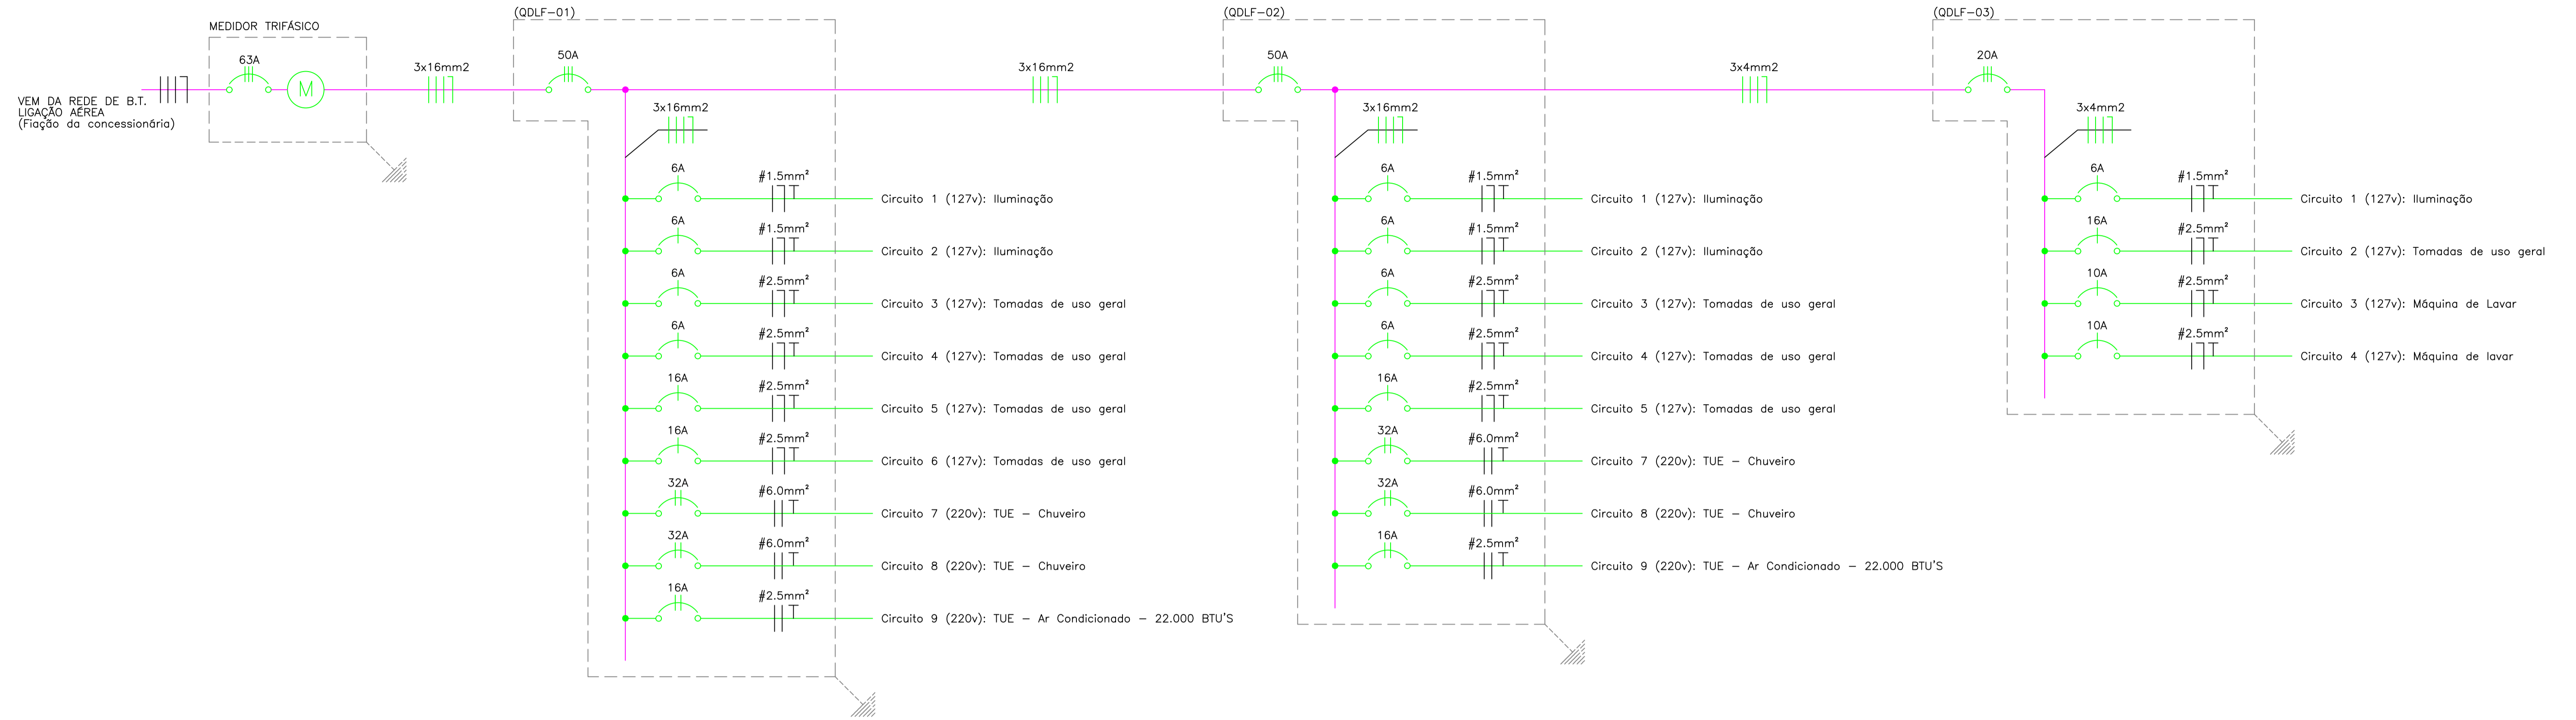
MEDIDOR TRIFÁSICO

VEM DA REDE DE B.T.
LIGAÇÃO AÉREA
(Fiação da concessionária)

63A

M

3x16mm2

(QDLF-01)

50A

3x16mm2

3x16mm2

6A
#1.5mm²
Circuito 1 (127v): Iluminação

6A
#1.5mm²
Circuito 2 (127v): Iluminação

6A
#2.5mm²
Circuito 3 (127v): Tomadas de uso geral

6A
#2.5mm²
Circuito 4 (127v): Tomadas de uso geral

16A
#2.5mm²
Circuito 5 (127v): Tomadas de uso geral

16A
#2.5mm²
Circuito 6 (127v): Tomadas de uso geral

32A
#6.0mm²
Circuito 7 (220v): TUE – Chuveiro

32A
#6.0mm²
Circuito 8 (220v): TUE – Chuveiro

16A
#2.5mm²
Circuito 9 (220v): TUE – Ar Condicionado – 22.000 BTU'S

(QDLF-02)

50A

3x4mm2

3x16mm2

6A
#1.5mm²
Circuito 1 (127v): Iluminação

6A
#1.5mm²
Circuito 2 (127v): Iluminação

6A
#2.5mm²
Circuito 3 (127v): Tomadas de uso geral

6A
#2.5mm²
Circuito 4 (127v): Tomadas de uso geral

16A
#2.5mm²
Circuito 5 (127v): Tomadas de uso geral

32A
#6.0mm²
Circuito 7 (220v): TUE – Chuveiro

32A
#6.0mm²
Circuito 8 (220v): TUE – Chuveiro

16A
#2.5mm²
Circuito 9 (220v): TUE – Ar Condicionado – 22.000 BTU'S

(QDLF-03)

20A

3x4mm2

6A
#1.5mm²
Circuito 1 (127v): Iluminação

16A
#2.5mm²
Circuito 2 (127v): Tomadas de uso geral

10A
#2.5mm²
Circuito 3 (127v): Máquina de Lavar

10A
#2.5mm²
Circuito 4 (127v): Máquina de lavar